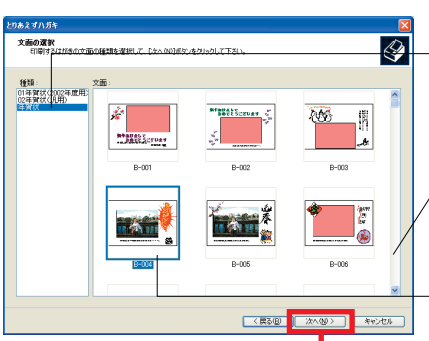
とりあえずハガキ

文面の選択
印刷するはがきの文面の種類を選択して、[次へ(N)]ボタンをクリックして下さい。

種類：
01年賀状(2002年度用)
02年賀状(汎用)
年賀状

文面：

B-001
B-002
B-003
B-004
B-005
B-006

< 戻る(B)
次へ(N) >
キャンセル